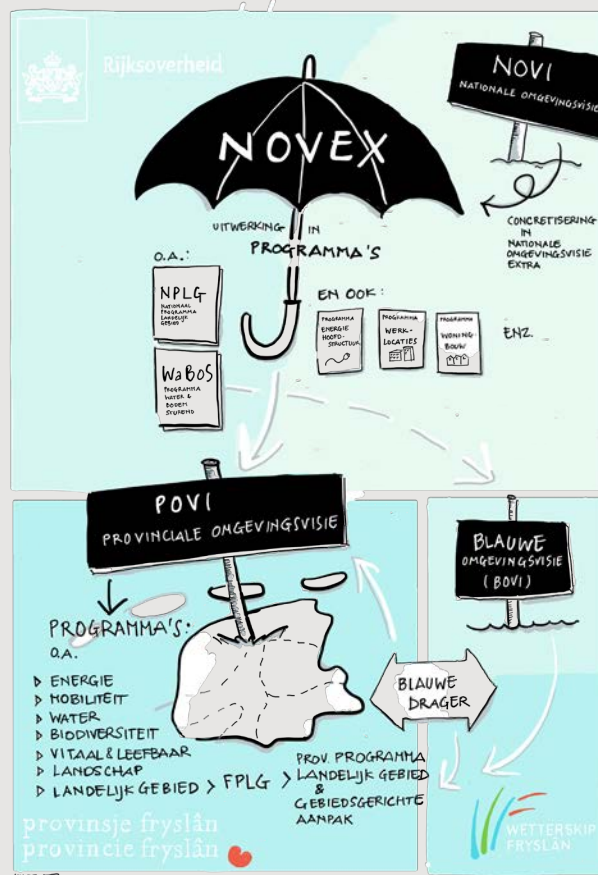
Rijksoverheid

NOVI
NATIONALE OMGEVINGSVISIE

NOVEX

UITWERKING IN PROGRAMMA'S

CONCRETISERING IN NATIONALE OMGEVINGSVISIE EXTRA

O.A.:

NPLG
NATIONAAL PROGRAMMA LANDELIJK GEBIED

WaBoS
PROGRAMMA WATER & BODEM STUREND

EN OOK:

PROGRAMMA ENERGIE HOOFDSTRUCTUUR

PROGRAMMA WERKLOCATIES

PROGRAMMA WONINGBOUW

ENZ.

POVI
PROVINCIALE OMGEVINGSVISIE

BLAUWE OMGEVINGSVISIE (BOVI)

PROGRAMMA'S:
O.A.
▷ ENERGIE
▷ MOBILITEIT
▷ WATER
▷ BIODIVERSITEIT
▷ VITAAL & LEEFBAAR
▷ LANDSCHAP
▷ LANDELIJK GEBIED > FPLG > PROV. PROGRAMMA LANDELIJK GEBIED & GEBIEDSGERICHTE AANPAK

BLAUWE DRAGER

provinsje fryslân
provincie fryslân

WETTERSKIP FRYSLÂN